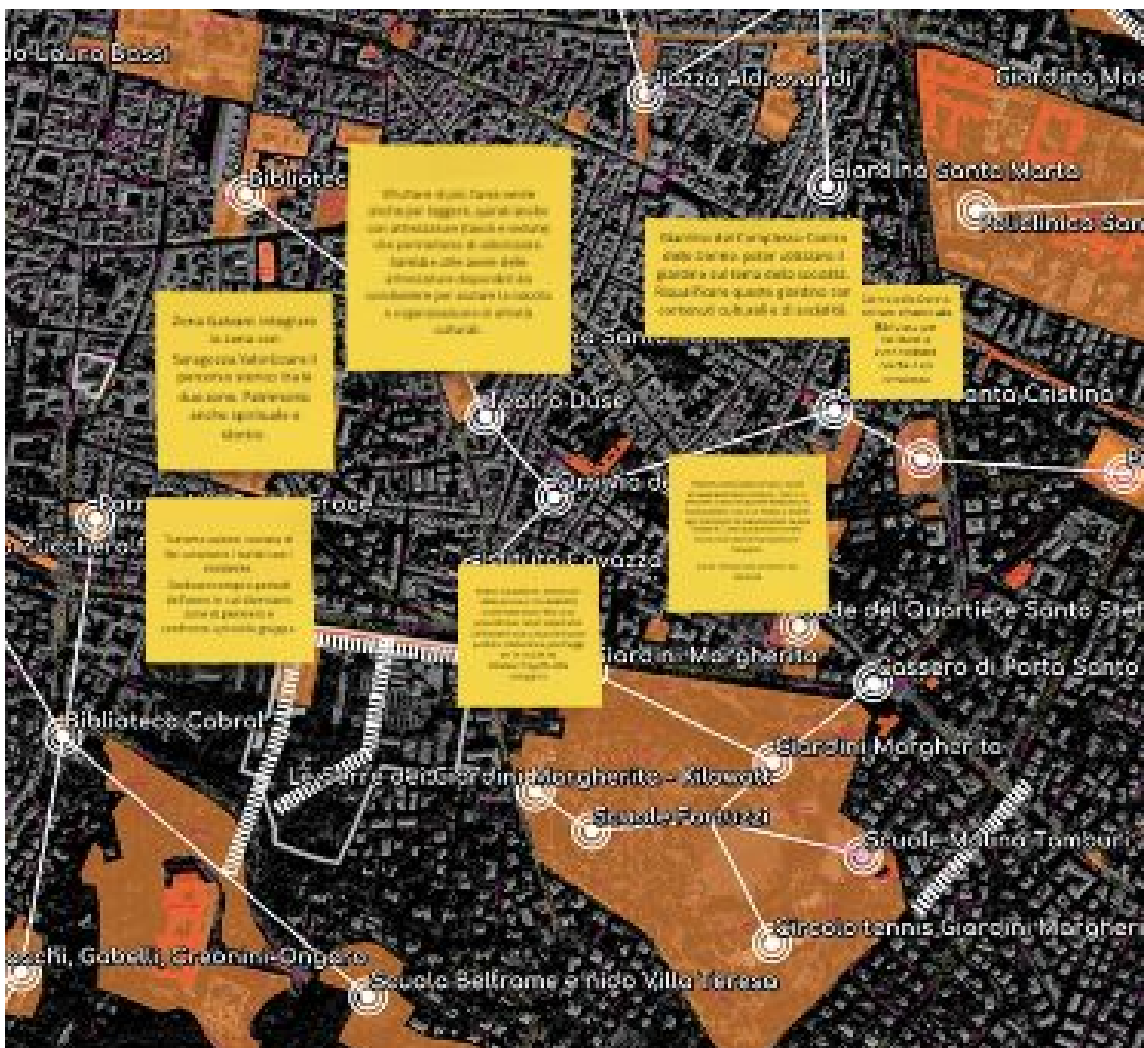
do Laura Bassi

Piazza Aldrovandi

Giardino Mo

Biblioteca

Giardino Santa Marta

Policlinica San

Sfruttare di più l'area verde anche per leggere, quindi anche con attrezzature (tavoli e sedute) che permettano di valorizzare l'area e che siano delle attrezzature disponibili da condividere per aiutare la nascita e organizzazione di attività culturali.

Riaprire del Complesso Santa Cristina per poter utilizzare il giardino col tema della socialità. Riqualificare questo giardino con contenuti culturali e di socialità.

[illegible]

Zona Guasto: integrare la zona con Saragozza. Valorizzare il percorso storico tra le due zone. Patrimonio anche spirituale e storico.

Santo

Teatro Duse

Santa Cristina

Porta

Croce

Zucchero

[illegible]

Istituto Cavazza

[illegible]

Sede del Quartiere Santo Stef

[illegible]

Giardini Margherita

Cassero di Porta Santo

Biblioteca Cabral

Giardini Margherita

Le Serre dei Giardini Margherita - Kilowatt

Scuola Fortuzzi

Scuola Molino Tamburi

Circolo tennis Giardini Margherita

cchi, Gobelli, Crocioni-Ongaro

Scuola Belframe e nido Villa Teresa